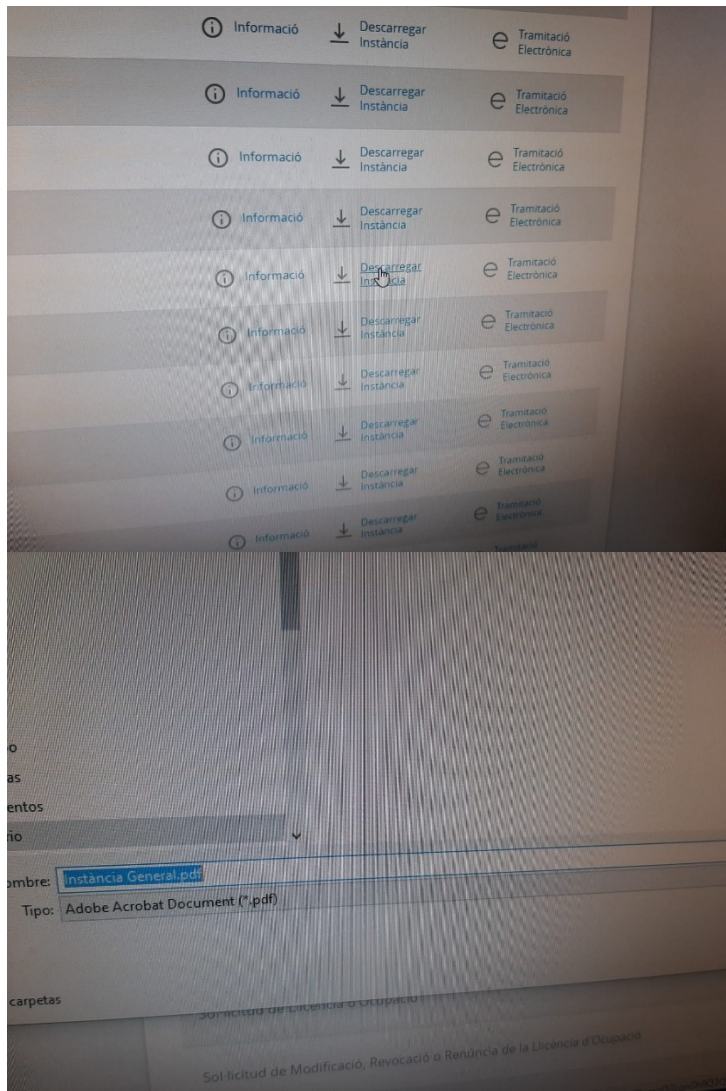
Informació Descarregar Instància Tramitació Electrònica

Informació Descarregar Instància Tramitació Electrònica

Informació Descarregar Instància Tramitació Electrònica

Informació Descarregar Instància Tramitació Electrònica

Informació Descarregar Instància Tramitació Electrònica

Informació Descarregar Instància Tramitació Electrònica

Informació Descarregar Instància Tramitació Electrònica

Informació Descarregar Instància Tramitació Electrònica

Informació Descarregar Instància Tramitació Electrònica

Informació Descarregar Instància Tramitació Electrònica

o
as
entos
rio

ombre: Instància General.pdf
Tipo: Adobe Acrobat Document (*.pdf)

carpetas

Sol·licitud de Llicència d'Ocupació

Sol·licitud de Modificació, Revocació o Renúncia de la Llicència d'Ocupació